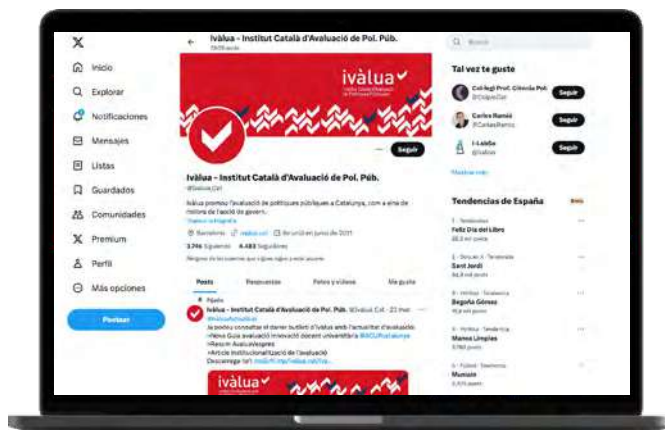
Inicio
Explorar
Notificaciones
Mensajes
Listas
Guardados
Comunidades
Premium
Perfil
Más opciones
Postear

Ivàlua - Institut Català d'Avaluació de Pol. Púb.

ivàlua

Seguir

Ivàlua - Institut Català d'Avaluació de Pol. Púb.
@ivalua_cat

Ivàlua promou l'avaluació de polítiques públiques a Catalunya, com a eina de millora de l'acció de govern.

Barcelona ivalua.cat Se unió en junio de 2011
3.746 Siguiendo 6.483 Seguidores

Posts Respuestas Fotos y videos Me gusta

Fijado
Ivàlua - Institut Català d'Avaluació de Pol. Púb. @ivalua_cat
Ja podeu consultar el darrer butlletí d'Ivàlua amb l'actualitat d'avaluació:
>Nova Guia avaluació innovació docent universitària
>Resum AvaluaVespres
>Article Institucionalització d'avaluació
Descarrega'l!

ivàlua

Buscar

Tal vez te guste
Col·legi Prof. Ciència Pol. Seguir
Carles Ramió @CarlesRamio Seguir
I-Lalaba Seguir
Mostrar más

Tendencias de España
Feliz Día del Libro
Sant Jordi
Begoña Gómez
Manos Limpias
Munuin